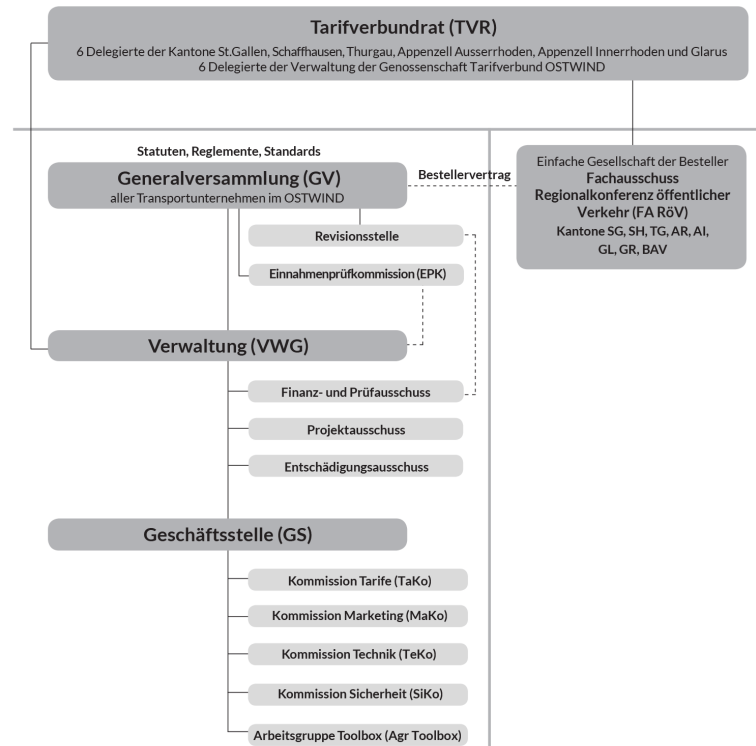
Tarifverbundrat (TVR)
6 Delegierte der Kantone St.Gallen, Schaffhausen, Thurgau, Appenzell Ausserrhoden, Appenzell Innerrhoden und Glarus
6 Delegierte der Verwaltung der Genossenschaft Tarifverbund OSTWIND

Statuten, Reglemente, Standards

Generalversammlung (GV)
aller Transportunternehmen im OSTWIND

Bestellervertrag

Einfache Gesellschaft der Besteller
Fachausschuss Regionalkonferenz öffentlicher Verkehr (FA RöV)
Kantone SG, SH, TG, AR, AI, GL, GR, BAV

Revisionsstelle

Einnahmenprüfkommission (EPK)

Verwaltung (VWG)

Finanz- und Prüfausschuss

Projektausschuss

Entschädigungsausschuss

Geschäftsstelle (GS)

Kommission Tarife (TaKo)

Kommission Marketing (MaKo)

Kommission Technik (TeKo)

Kommission Sicherheit (SiKo)

Arbeitsgruppe Toolbox (Agr Toolbox)